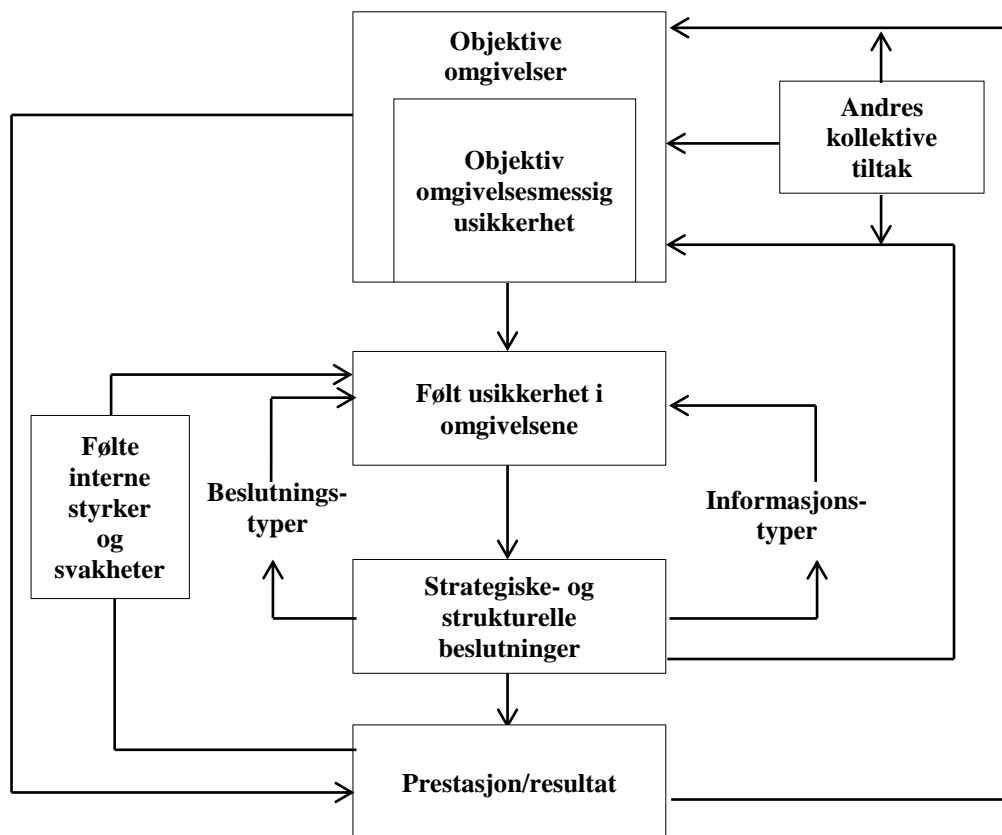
Objektive omgivelser

Objektiv omgivelsesmessig usikkerhet

Andres kollektive tiltak

Følt usikkerhet i omgivelsene

Følte interne styrker og svakheter

Beslutningstyper

Informasjonstyper

Strategiske- og strukturelle beslutninger

Prestasjon/resultat